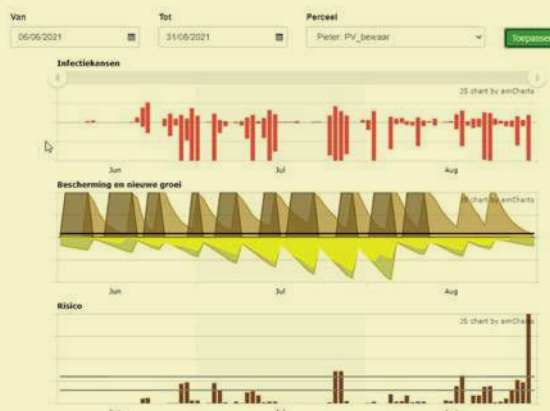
Van
06/06/2021

Tot
31/08/2021

Perceel
Pieter: PV_bewaar

Toepassen

Infectiekansen

JS chart by amCharts

Jun
Jul
Aug

Bescherming en nieuwe groei

JS chart by amCharts

Jun
Jul
Aug

Risico

JS chart by amCharts